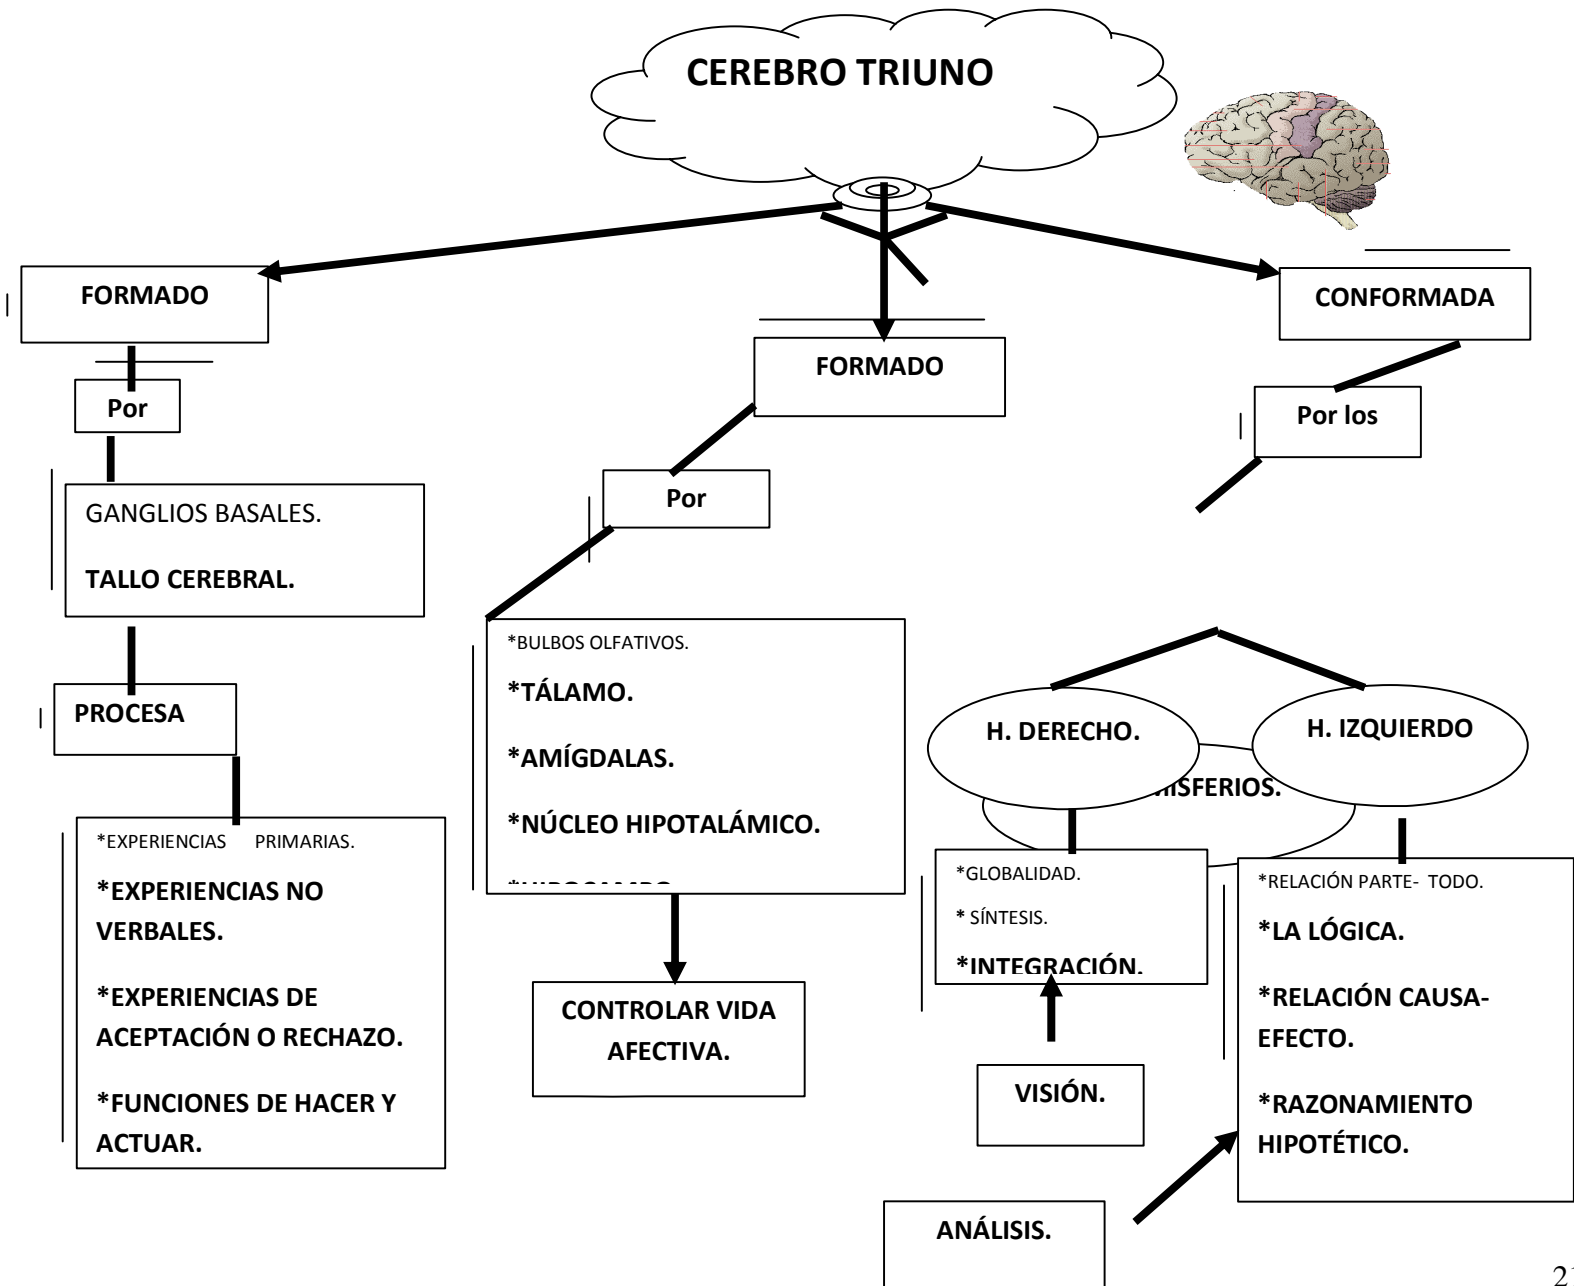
CEREBRO TRIUNO

FORMADO

Por

GANGLIOS BASALES.

TALLO CEREBRAL.

PROCESA

*EXPERIENCIAS PRIMARIAS.

*EXPERIENCIAS NO VERBALES.

*EXPERIENCIAS DE ACEPTACIÓN O RECHAZO.

*FUNCIONES DE HACER Y ACTUAR.

FORMADO

Por

*BULBOS OLFATIVOS.

*TÁLAMO.

*AMÍGDALAS.

*NÚCLEO HIPOTALÁMICO.

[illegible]

CONTROLAR VIDA AFECTIVA.

CONFORMADA

Por los

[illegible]ISFERIOS.

H. DERECHO.

H. IZQUIERDO

*GLOBALIDAD.

* SÍNTESIS.

*INTEGRACIÓN.

VISIÓN.

*RELACIÓN PARTE- TODO.

*LA LÓGICA.

*RELACIÓN CAUSA-EFECTO.

*RAZONAMIENTO HIPOTÉTICO.

ANÁLISIS.

2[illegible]